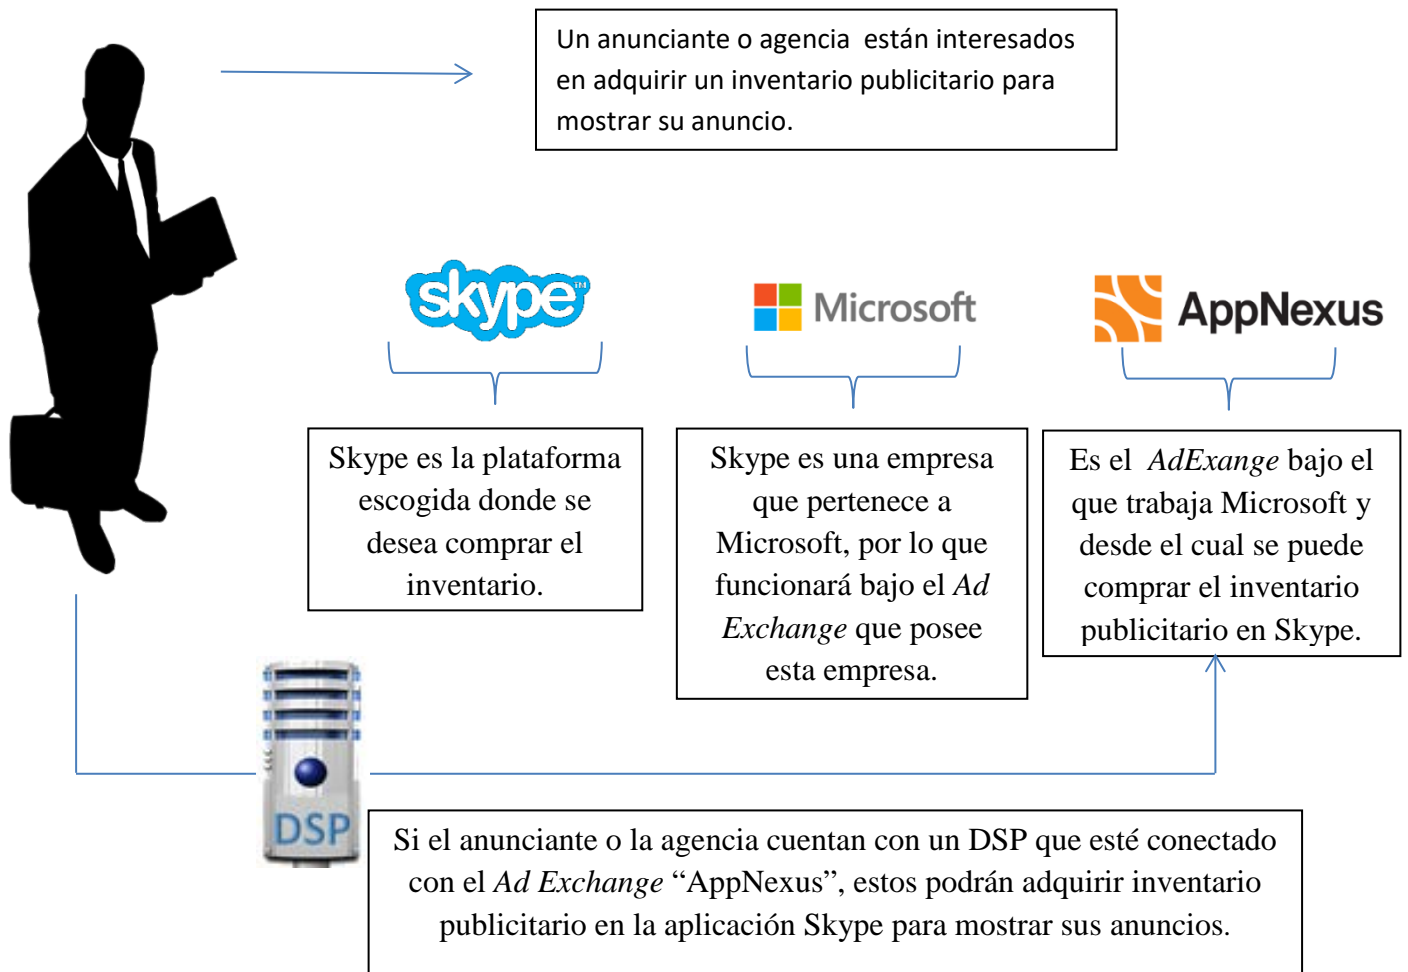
Un anunciante o agencia están interesados en adquirir un inventario publicitario para mostrar su anuncio.

skype

Microsoft

AppNexus

Skype es la plataforma escogida donde se desea comprar el inventario.

Skype es una empresa que pertenece a Microsoft, por lo que funcionará bajo el *Ad Exchange* que posee esta empresa.

Es el *AdExange* bajo el que trabaja Microsoft y desde el cual se puede comprar el inventario publicitario en Skype.

DSP

Si el anunciante o la agencia cuentan con un DSP que esté conectado con el *Ad Exchange* “AppNexus”, estos podrán adquirir inventario publicitario en la aplicación Skype para mostrar sus anuncios.